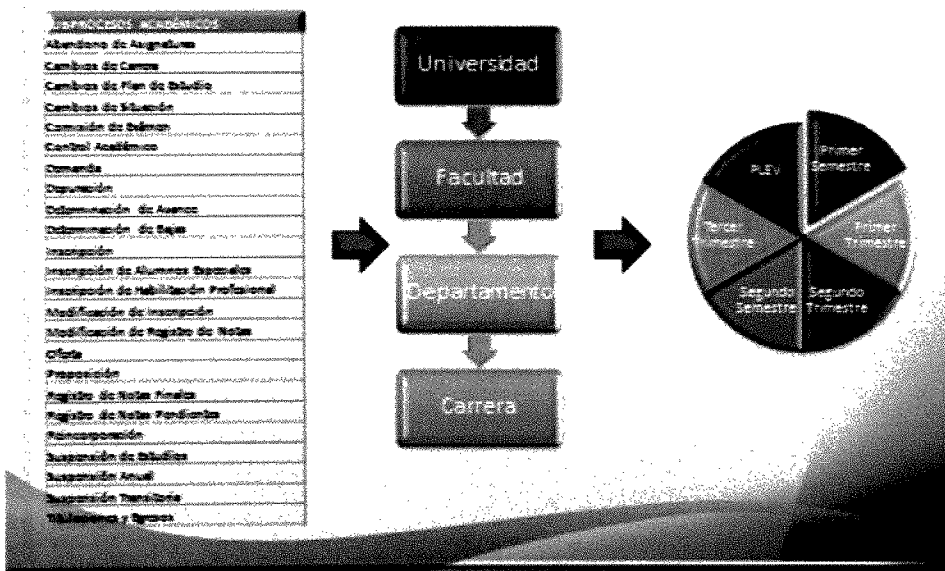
PROCESOS ACADEMICOS
Abandono de Asignatura
Cambios de Carrera
Cambios de Plan de Estudio
Cambios de Situación
Corrección de Records
Control Académico
Convenio
Deposición
Determinación de Avance
Determinación de Bajas
Inscripción
Inscripción de Alumnos Especiales
Inscripción de Habilitación Profesional
Modificación de Inscripción
Modificación de Registro de Notas
Oficio
Preposición
Registro de Notas Finales
Registro de Notas Pendientes
Reincorporación
Suspensión de Estudios
Suspensión Anual
Suspensión Transitoria
Titulaciones y Egresos

Universidad
Facultad
Departamento
Carrera

PLEV
Primer Semestre
Primer Trimestre
Segundo Trimestre
Segundo Semestre
Tercer Trimestre